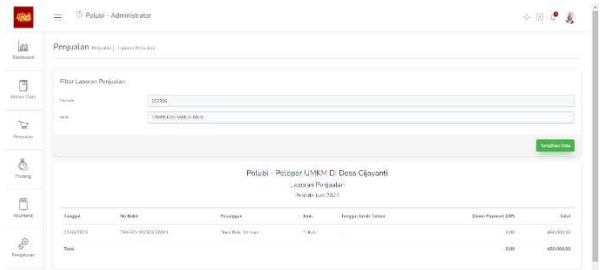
Polubi - Administrator

Dashboard

Master Data

Penjualan

Piutang

Akuntansi

Pengaturan

Penjualan Penjualan | Laporan Penjualan

Filter Laporan Penjualan

Periode 202306

Jenis TAMPILKAN SEMUA JENIS

Tampilkan Data

Polubi - Pelopor UMKM Di Desa Cijayanti

Laporan Penjualan

Periode Juni 2023

| Tanggal | No Bukti | Pelanggan | Jenis | Tanggal Jatuh Tempo | Down Payment (DP) | Total |
|---|---|---|---|---|---|---|
| 23/06/2023 | TRX/SO/2023/06/00001 | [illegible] | Tunai | - | 0,00 | 450.000,00 |
| Total | | | | | 0,00 | 450.000,00 |